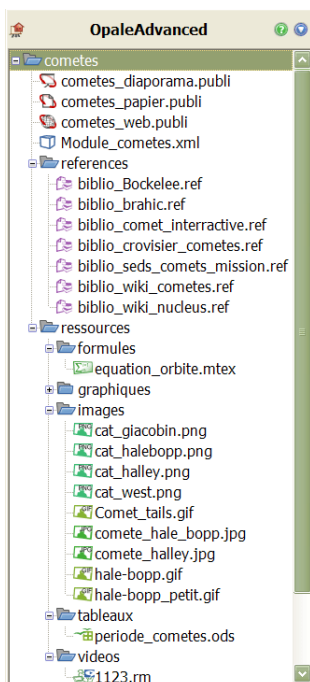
OpaleAdvanced

cometes
cometes_diaporama.publi
cometes_papier.publi
cometes_web.publi
Module_cometes.xml
references
biblio_Bockelee.ref
biblio_brahic.ref
biblio_comet_interractive.ref
biblio_crovisier_cometes.ref
biblio_seds_comets_mission.ref
biblio_wiki_cometes.ref
biblio_wiki_nucleus.ref
ressources
formules
equation_orbite.mtex
graphiques
images
cat_giacobin.png
cat_halebopp.png
cat_halley.png
cat_west.png
Comet_tails.gif
comete_hale_bopp.jpg
comete_halley.jpg
hale-bopp.gif
hale-bopp_petit.gif
tableaux
periode_cometes.ods
videos
1123.rm